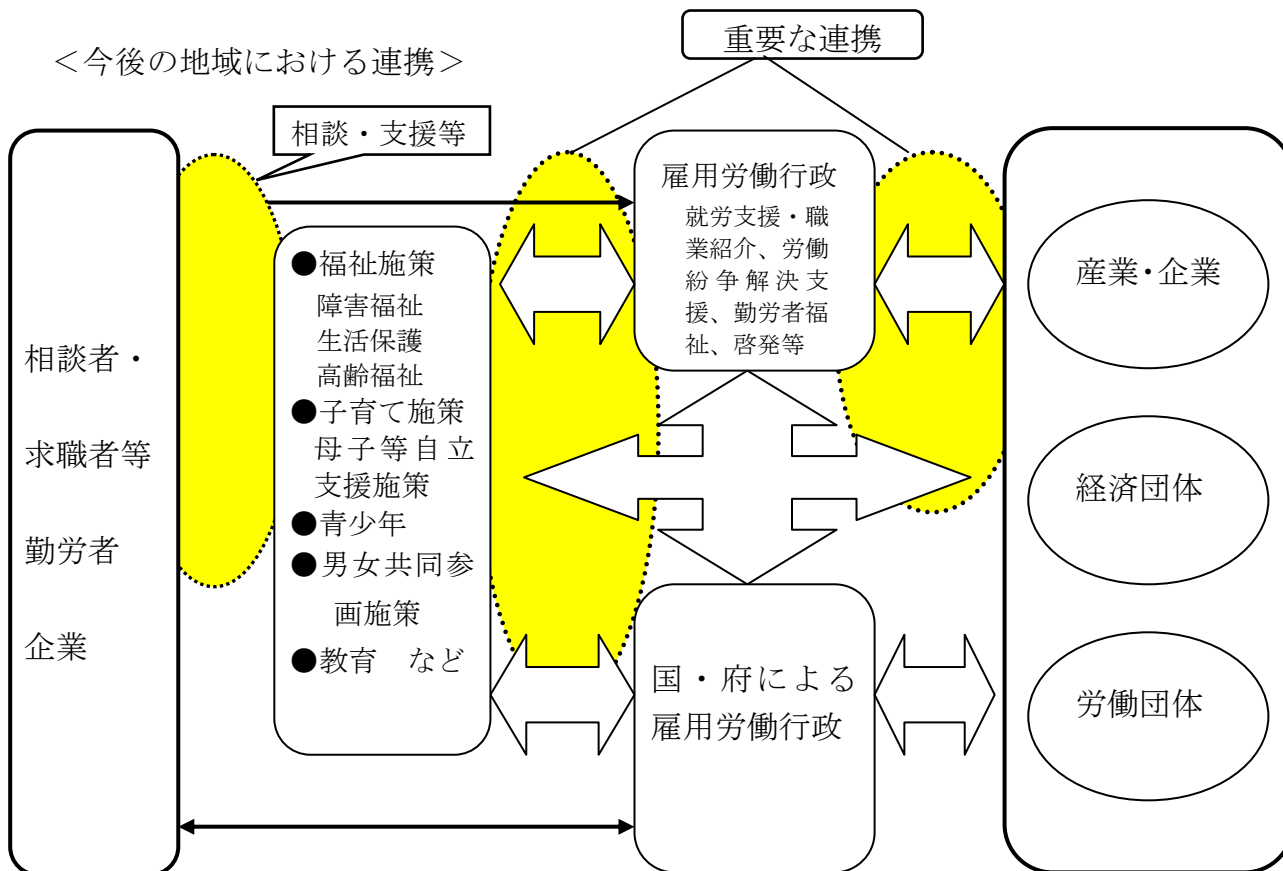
＜今後の地域における連携＞

重要な連携

相談・支援等

相談者・
求職者等
勤労者
企業

●福祉施策
障害福祉
生活保護
高齢福祉
●子育て施策
母子等自立支援施策
●青少年
●男女共同参画施策
●教育　など

雇用労働行政
就労支援・職業紹介、労働紛争解決支援、勤労者福祉、啓発等

国・府による雇用労働行政

産業・企業

経済団体

労働団体